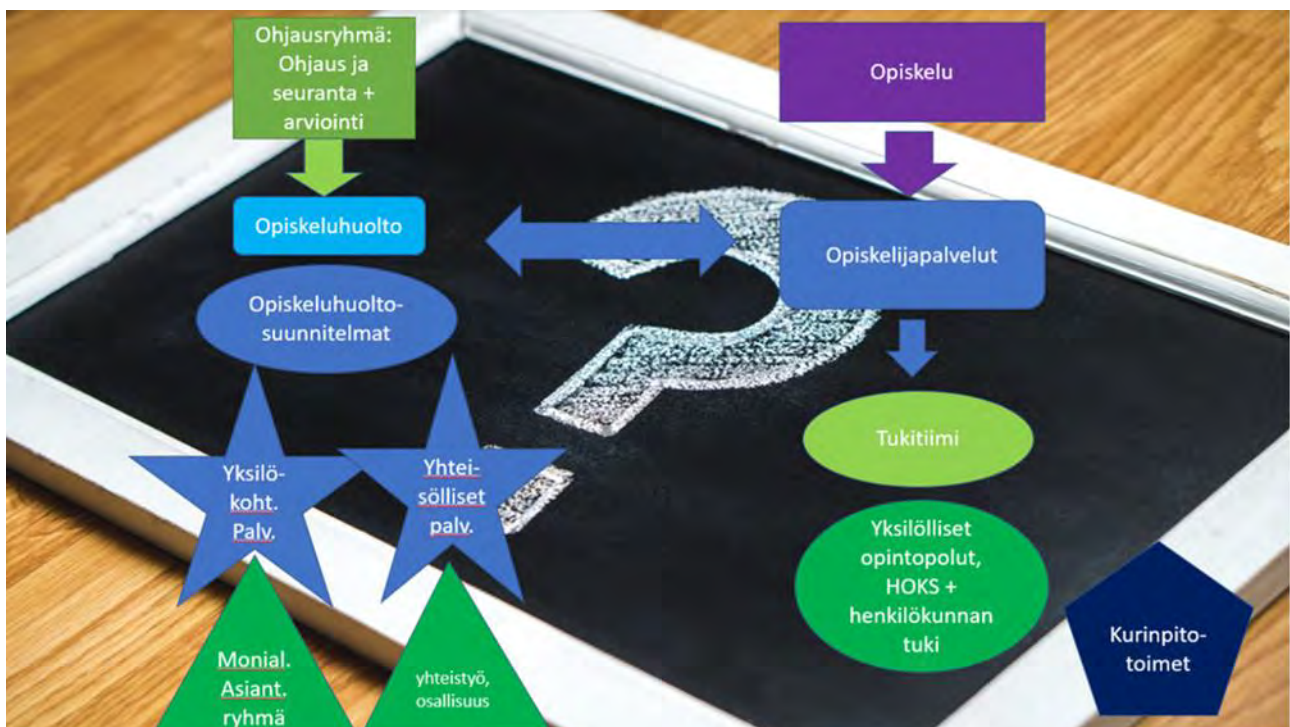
Ohjausryhmä: Ohjaus ja seuranta + arviointi

Opiskelu

Opiskeluhuolto

Opiskelijapalvelut

Opiskeluhuolto-suunnitelmat

Tukitiimi

Yksilö-koht. Palv.

Yhtei-sölliset palv.

Yksilölliset opintopolut, HOKS + henkilökunnan tuki

Kurinpito-toimet

Monial. Asiant. ryhmä

yhteistyö, osallisuus